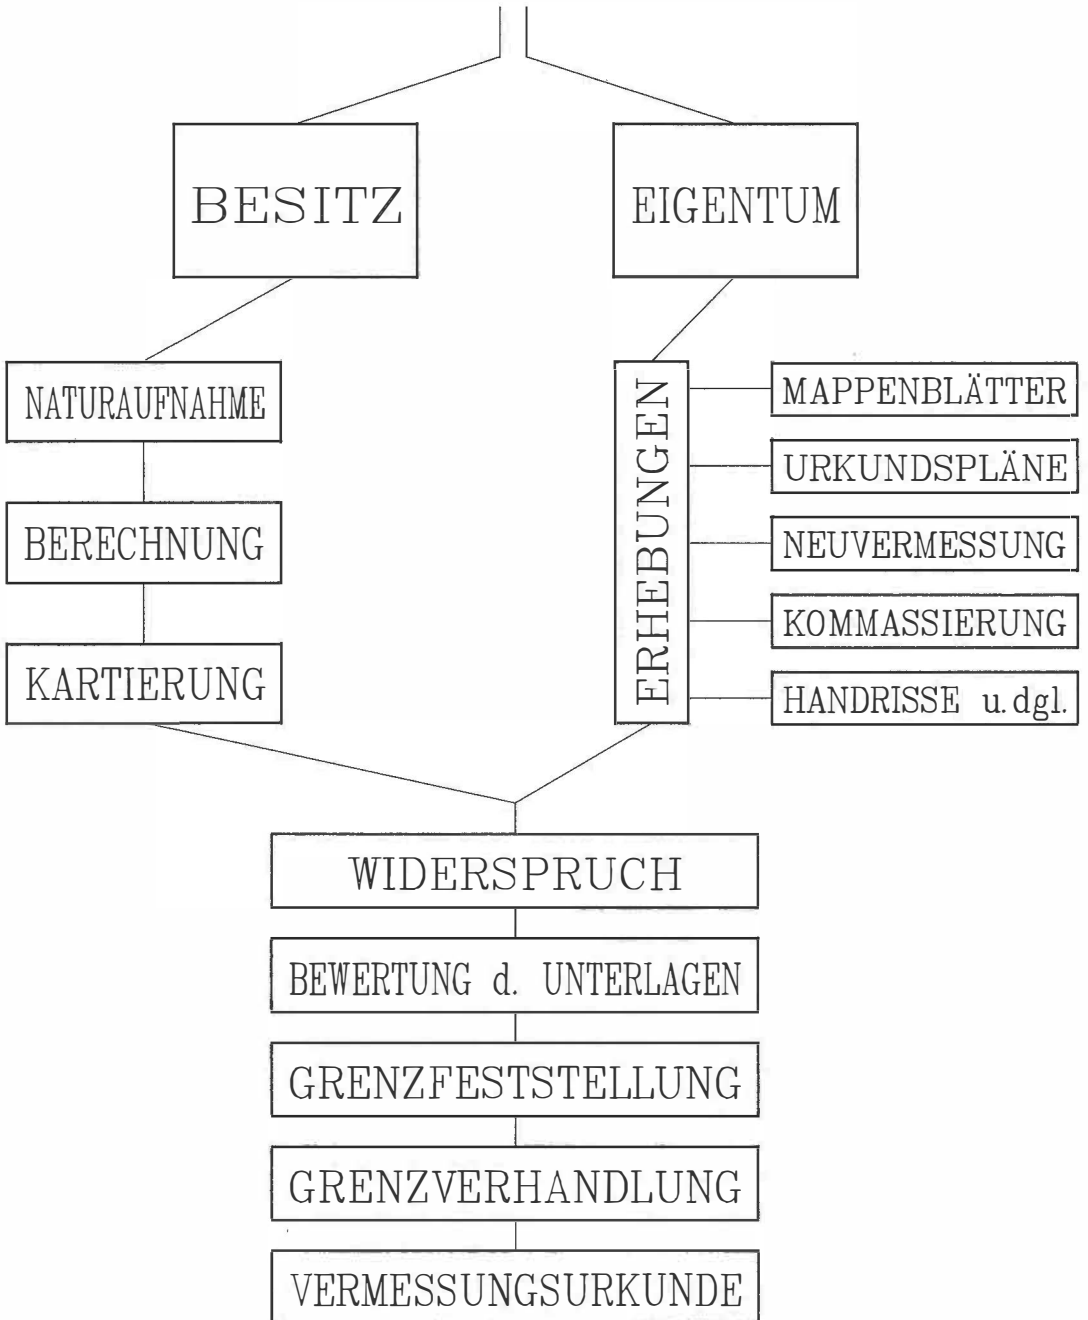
BESITZ

EIGENTUM

NATURAUFNAHME

BERECHNUNG

KARTIERUNG

ERHEBUNGEN

MAPPENBLÄTTER

URKUNDSPLÄNE

NEUVERMESSUNG

KOMMASSIERUNG

HANDRISSE u. dgl.

WIDERSPRUCH

BEWERTUNG d. UNTERLAGEN

GRENZFESTSTELLUNG

GRENZVERHANDLUNG

VERMESSUNGSURKUNDE